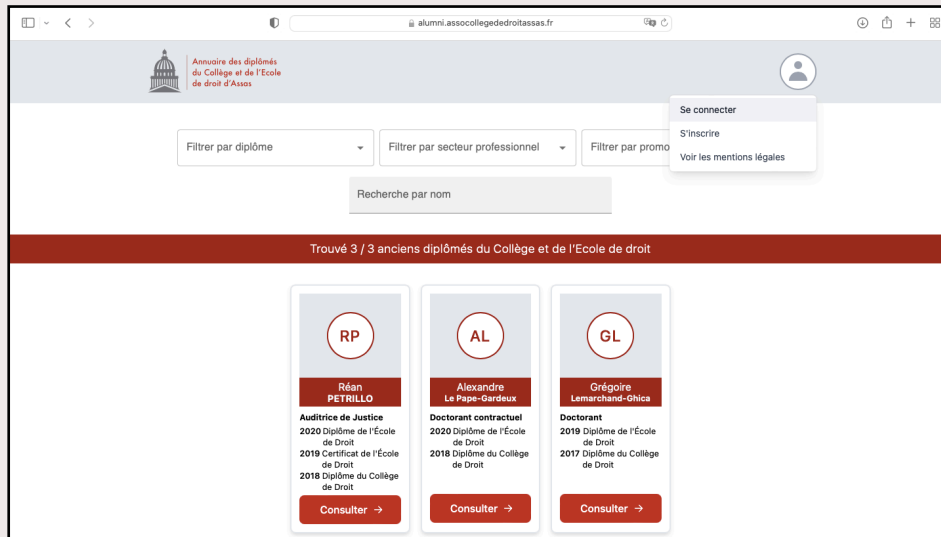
alumni.assocollegededroitassas.fr

Annuaire des diplômés du Collège et de l'Ecole de droit d'Assas

Se connecter
S'inscrire
Voir les mentions légales

Filtrer par diplôme
Filtrer par secteur professionnel
Filtrer par promo

Recherche par nom

Trouvé 3 / 3 anciens diplômés du Collège et de l'Ecole de droit

RP
Réan
PETRILLO
Auditrice de Justice
2020 Diplôme de l'École de Droit
2019 Certificat de l'École de Droit
2018 Diplôme du Collège de Droit
Consulter →

AL
Alexandre
Le Pape-Gardeux
Doctorant contractuel
2020 Diplôme de l'École de Droit
2018 Diplôme du Collège de Droit
Consulter →

GL
Grégoire
Lemarchand-Ghica
Doctorant
2019 Diplôme de l'École de Droit
2017 Diplôme du Collège de Droit
Consulter →